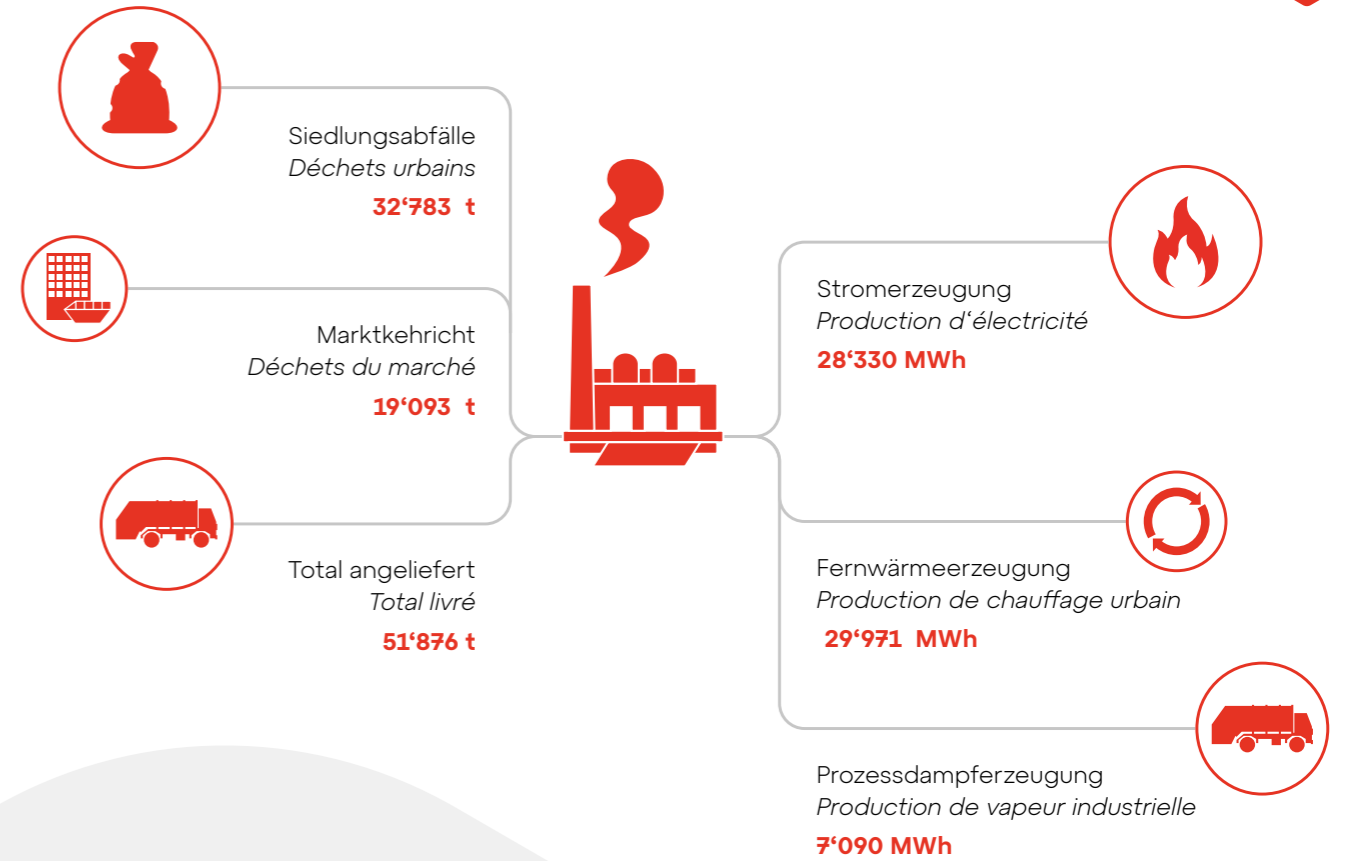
Siedlungsabfälle
*Déchets urbains*
32‘783 t

Marktkehricht
*Déchets du marché*
19‘093 t

Total angeliefert
*Total livré*
51‘876 t

Stromerzeugung
*Production d‘électricité*
28‘330 MWh

Fernwärmeerzeugung
*Production de chauffage urbain*
29‘971 MWh

Prozessdampferzeugung
*Production de vapeur industrielle*
7‘090 MWh